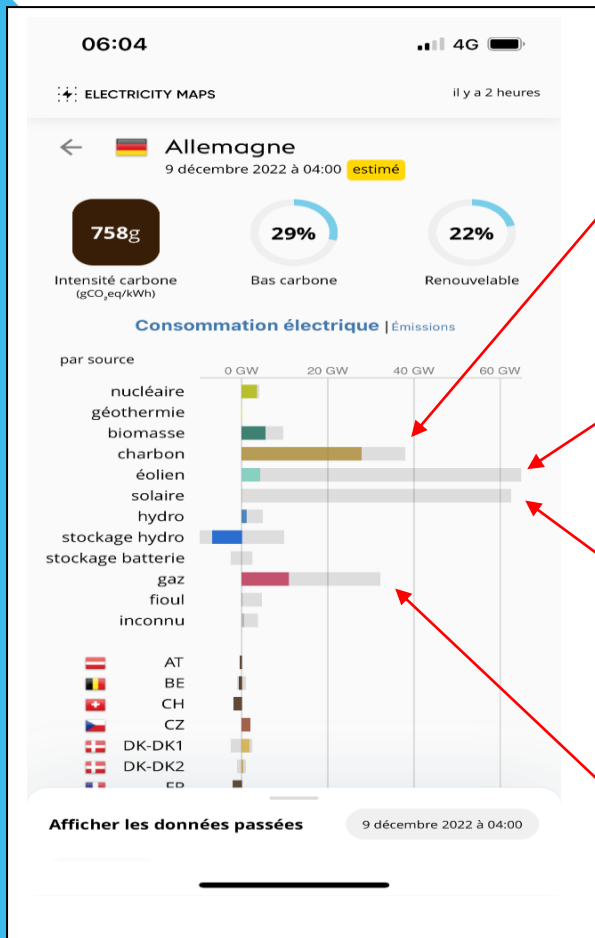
06:04

4G

ELECTRICITY MAPS

il y a 2 heures

Allemagne
9 décembre 2022 à 04:00 estimé

758g
Intensité carbone
($gCO_2eq/kWh$)

29%
Bas carbone

22%
Renouvelable

Consommation électrique | Émissions

par source

0 GW 20 GW 40 GW 60 GW

nucléaire
géothermie
biomasse
charbon
éolien
solaire
hydro
stockage hydro
stockage batterie
gaz
fioul
inconnu

AT
BE
CH
CZ
DK-DK1
DK-DK2
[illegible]

Afficher les données passées

9 décembre 2022 à 04:00